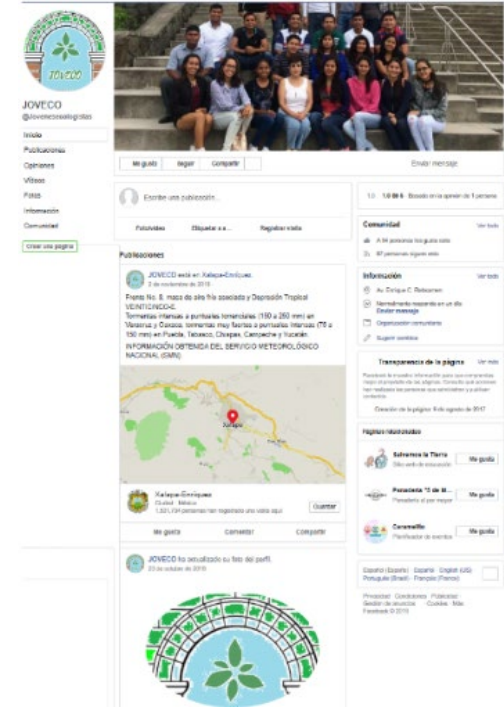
JOVECO

JOVECO
@Jovenesecologistas

Inicio
Publicaciones
Opiniones
Videos
Fotos
Información
Comunidad

Crear una página

Me gusta   Seguir   Compartir   ...   Enviar mensaje

Escribe una publicación...

Foto/video   Etiquetar a...   Registrar visita

Publicaciones

JOVECO está en Xalapa-Enríquez.
2 de noviembre de 2018

Frente No. 8, masa de aire fría asociada y Depresión Tropical VEINTIOCHO-E.
Tormentas intensas a puntuales torrenciales (150 a 250 mm) en Veracruz y Oaxaca; tormentas muy fuertes a puntuales intensas (75 a 150 mm) en Puebla, Tabasco, Chiapas, Campeche y Yucatán.
INFORMACIÓN OBTENIDA DEL SERVICIO METEOROLÓGICO NACIONAL (SMN)

Xalapa

Xalapa-Enríquez
Ciudad · México
1,521,734 personas han registrado una visita aquí   Guardar

Me gusta   Comentar   Compartir

JOVECO ha actualizado su foto del perfil.
23 de octubre de 2018

1.0 ★★★★★ Basado en la opinión de 1 persona

Comunidad   Ver todo
A 84 personas les gusta esto
87 personas siguen esto

Información   Ver todo
Av. Enrique C. Rebsamen
Normalmente responde en un día
Enviar mensaje
Organización comunitaria
Sugerir cambios

Transparencia de la página   Ver más
Facebook te muestra información para que comprendas mejor el propósito de las páginas. Consulta qué acciones han realizado las personas que administran y publican contenido.
Creación de la página: 8 de agosto de 2017

Páginas relacionadas
Salvemos la Tierra   Me gusta
Sitio web de educación
Panadería "3 de M...   Me gusta
Panadería al por mayor
Caramelito   Me gusta
Planificador de eventos

Español (España) · Español · English (US) · Português (Brasil) · Français (France)

Privacidad · Condiciones · Publicidad · Gestión de anuncios · Cookies · Más
Facebook © 2018